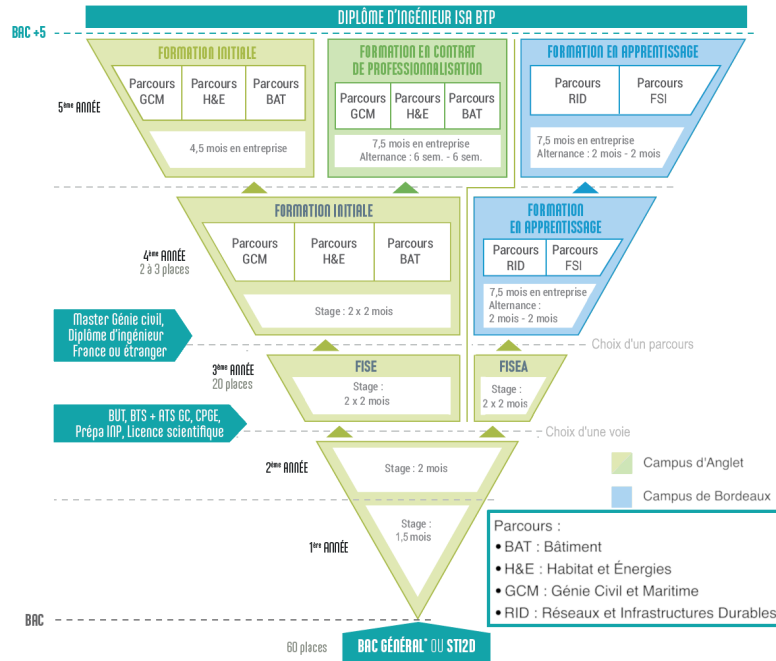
DIPLÔME D'INGÉNIEUR ISA BTP

BAC +5

FORMATION INITIALE
Parcours GCM
Parcours H&E
Parcours BAT
4,5 mois en entreprise

FORMATION EN CONTRAT DE PROFESSIONNALISATION
Parcours GCM
Parcours H&E
Parcours BAT
7,5 mois en entreprise
Alternance : 6 sem. - 6 sem.

FORMATION EN APPRENTISSAGE
Parcours RID
Parcours FSI
7,5 mois en entreprise
Alternance : 2 mois - 2 mois

5ème ANNÉE

FORMATION INITIALE
Parcours GCM
Parcours H&E
Parcours BAT
Stage : 2 x 2 mois

FORMATION EN APPRENTISSAGE
Parcours RID
Parcours FSI
7,5 mois en entreprise
Alternance : 2 mois - 2 mois

4ème ANNÉE
2 à 3 places

Master Génie civil, Diplôme d'ingénieur France ou étranger

Choix d'un parcours

3ème ANNÉE
20 places

FISE
Stage : 2 x 2 mois

FISEA
Stage : 2 x 2 mois

BUT, BTS + ATS GC, CPGE, Prépa INP, Licence scientifique

Choix d'une voie

2ème ANNÉE
Stage : 2 mois

Campus d'Anglet

Campus de Bordeaux

1ère ANNÉE
Stage : 1,5 mois

Parcours :
• BAT : Bâtiment
• H&E : Habitat et Énergies
• GCM : Génie Civil et Maritime
• RID : Réseaux et Infrastructures Durables

BAC

60 places

BAC GÉNÉRAL* OU STI2D